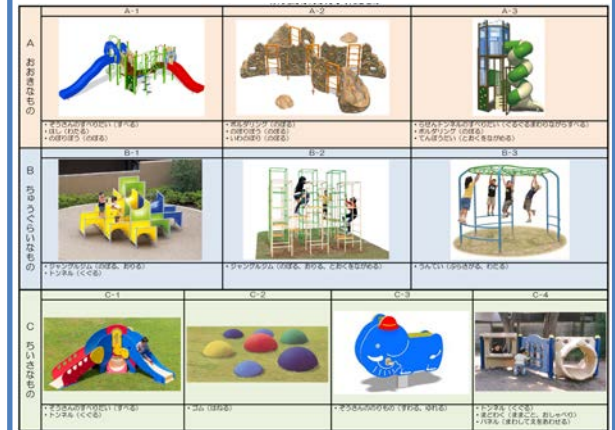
A おおきなもの

A-1
・ぞうさんのすべりだい（すべる）
・ほし（わたる）
・のぼりぼう（のぼる）

A-2
・ボルダリング（のぼる）
・のぼりぼう（のぼる）
・いわのぼり（のぼる）

A-3
・らせんトンネルのすべりだい（ぐるぐるまわりながらすべる）
・ボルダリング（のぼる）
・てんぼうだい（とおくをながめる）

B ちゅうくらいなもの

B-1
・ジャングルジム（のぼる、おりる）
・トンネル（くぐる）

B-2
・ジャングルジム（のぼる、おりる、とおくをながめる）

B-3
・うんてい（ぶらさがる、わたる）

C ちいさなもの

C-1
・ぞうさんのすべりだい（すべる）
・トンネル（くぐる）

C-2
・ゴム（はねる）

C-3
・ぞうさんののりもの（すわる、ゆれる）

C-4
・トンネル（くぐる）
・まどわく（ままごと、おしゃべり）
・パネル（まわしてえをあわせる）